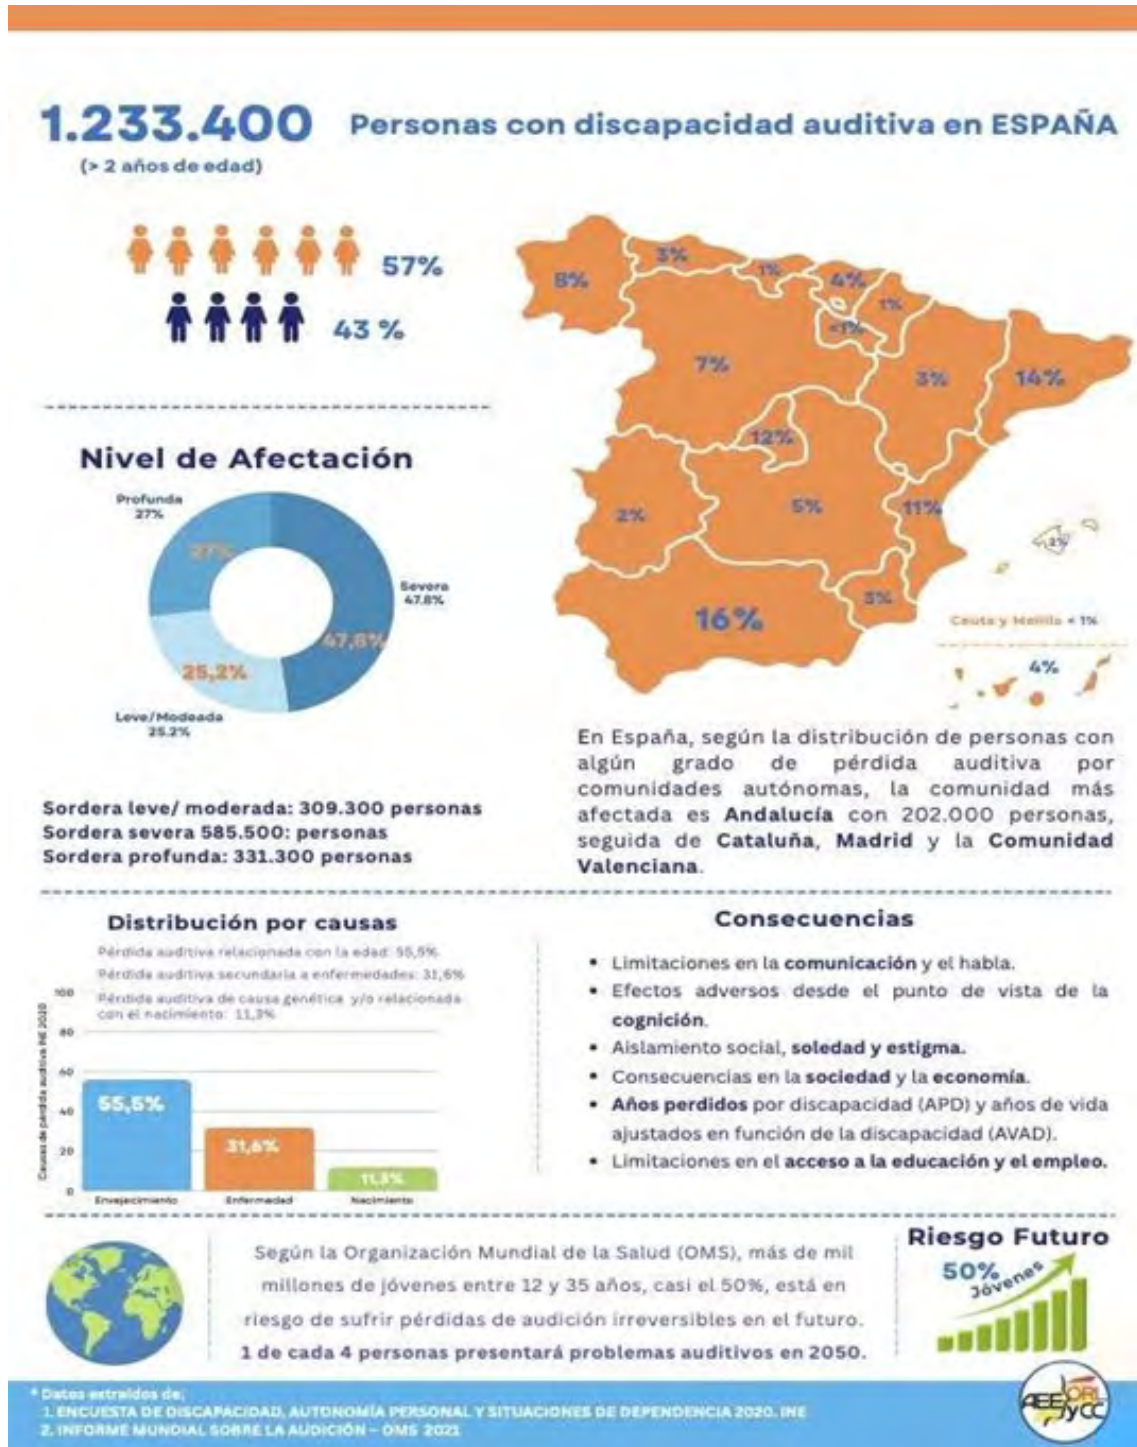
1.233.400 Personas con discapacidad auditiva en ESPAÑA
(> 2 años de edad)

57%

43 %

Nivel de Afectación

Profunda 27%

27%

Severa 47.8%

47,8%

25,2%

Leve/Modeada 25.2%

8%
3%
1%
4%
1%
<1%
7%
3%
14%
12%
2%
5%
11%
2%
16%
3%
Ceuta y Melilla < 1%
4%

En España, según la distribución de personas con algún grado de pérdida auditiva por comunidades autónomas, la comunidad más afectada es **Andalucía** con 202.000 personas, seguida de **Cataluña**, **Madrid** y la **Comunidad Valenciana**.

Sordera leve/ moderada: 309.300 personas
Sordera severa 585.500: personas
Sordera profunda: 331.300 personas

Distribución por causas

Pérdida auditiva relacionada con la edad: 55,5%
Pérdida auditiva secundaria a enfermedades: 31,6%
Pérdida auditiva de causa genética y/o relacionada con el nacimiento: 11,3%

Causas de pérdida auditiva INE 2020

100
80
60
40
20
0

55,5%
31,6%
11,3%

Envejecimiento
Enfermedad
Nacimiento

Consecuencias

• Limitaciones en la **comunicación** y el habla.
• Efectos adversos desde el punto de vista de la **cognición**.
• Aislamiento social, **soledad y estigma.**
• Consecuencias en la **sociedad** y la **economía**.
• **Años perdidos** por discapacidad (APD) y años de vida ajustados en función de la discapacidad (AVAD).
• Limitaciones en el **acceso a la educación y el empleo.**

Según la Organización Mundial de la Salud (OMS), más de mil millones de jóvenes entre 12 y 35 años, casi el 50%, está en riesgo de sufrir pérdidas de audición irreversibles en el futuro.
**1 de cada 4 personas presentará problemas auditivos en 2050.**

Riesgo Futuro
50% Jóvenes

* Datos extraídos de:
1. ENCUESTA DE DISCAPACIDAD, AUTONOMÍA PERSONAL Y SITUACIONES DE DEPENDENCIA 2020. INE
2. INFORME MUNDIAL SOBRE LA AUDICIÓN – OMS 2021

AEEORLyCC